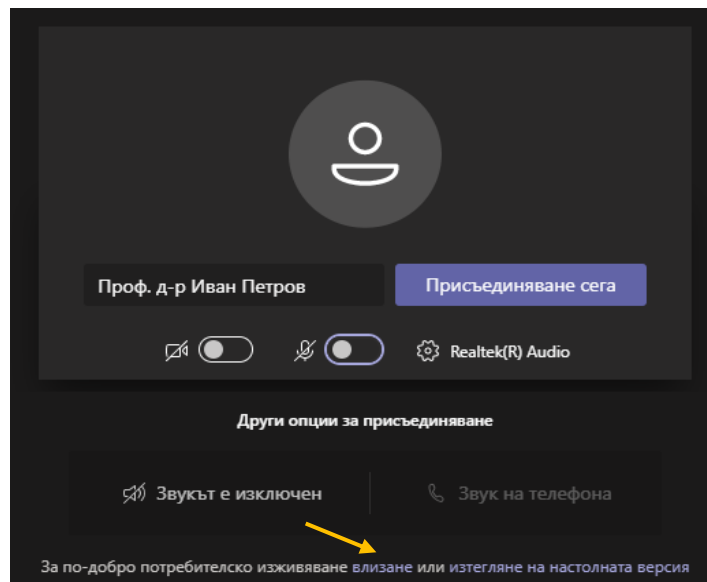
Проф. д-р Иван Петров

Присъединяване сега

Realtek(R) Audio

Други опции за присъединяване

Звукът е изключен

Звук на телефона

За по-добро потребителско изживяване влизане или изтегляне на настолната версия